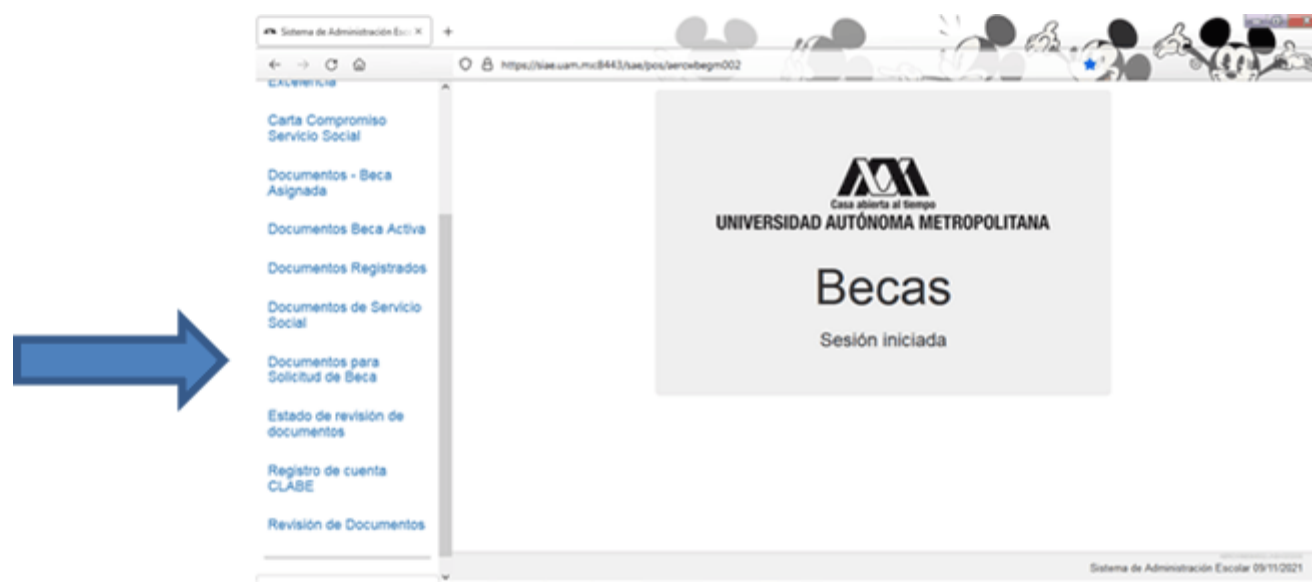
Sistema de Administración Esc ×

+

https://siae.uam.mx:8443/sae/pos/aercwbegm002

Excelencia

Carta Compromiso Servicio Social

Documentos - Beca Asignada

Documentos Beca Activa

Documentos Registrados

Documentos de Servicio Social

Documentos para Solicitud de Beca

Estado de revisión de documentos

Registro de cuenta CLABE

Revisión de Documentos

Casa abierta al tiempo
UNIVERSIDAD AUTÓNOMA METROPOLITANA

Becas

Sesión iniciada

Sistema de Administración Escolar 09/11/2021